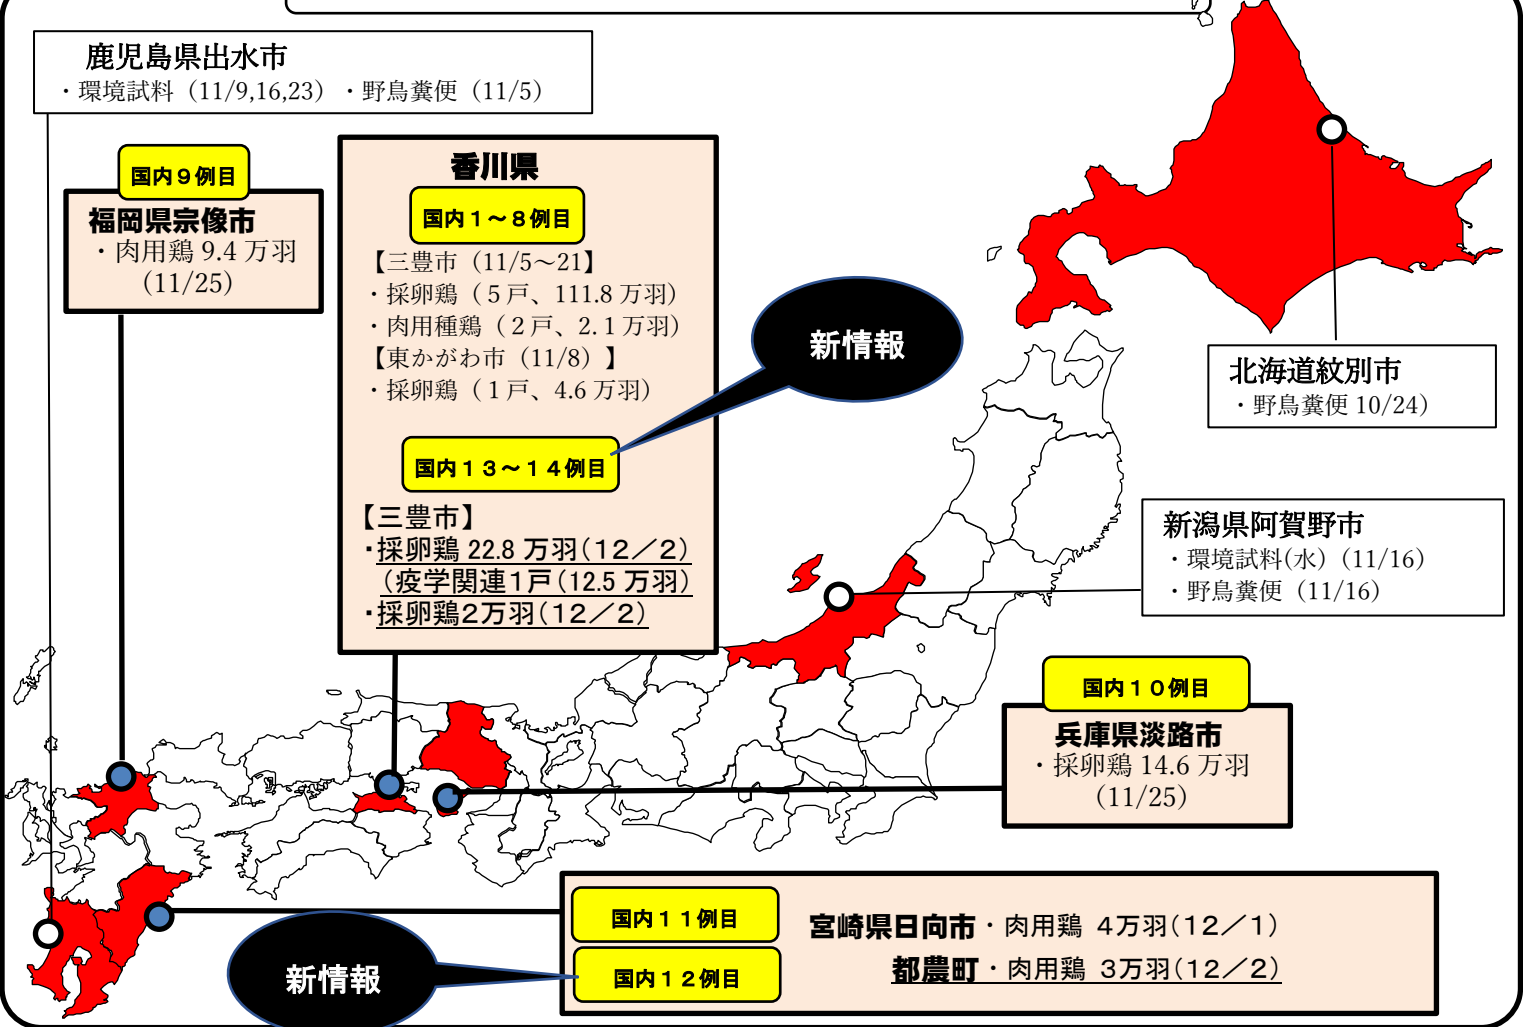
鹿児島県出水市
・環境試料（11/9,16,23）・野鳥糞便（11/5）

国内９例目
福岡県宗像市
・肉用鶏 9.4 万羽（11/25）

香川県
国内１～８例目
【三豊市（11/5～21】
・採卵鶏（５戸、111.8 万羽）
・肉用種鶏（２戸、2. 1 万羽）
【東かがわ市（11/8）】
・採卵鶏（１戸、4.6 万羽）

国内１３～１４例目
【三豊市】
・採卵鶏 22.8 万羽（12／2）（疫学関連1戸（12.5 万羽）
・採卵鶏2万羽（12／2）

新情報

北海道紋別市
・野鳥糞便 10/24）

新潟県阿賀野市
・環境試料（水）（11/16）
・野鳥糞便（11/16）

国内１０例目
兵庫県淡路市
・採卵鶏 14.6 万羽（11/25）

国内１１例目
国内１２例目
宮崎県日向市・肉用鶏 4万羽（12／1）
都農町・肉用鶏 3万羽（12／2）

新情報